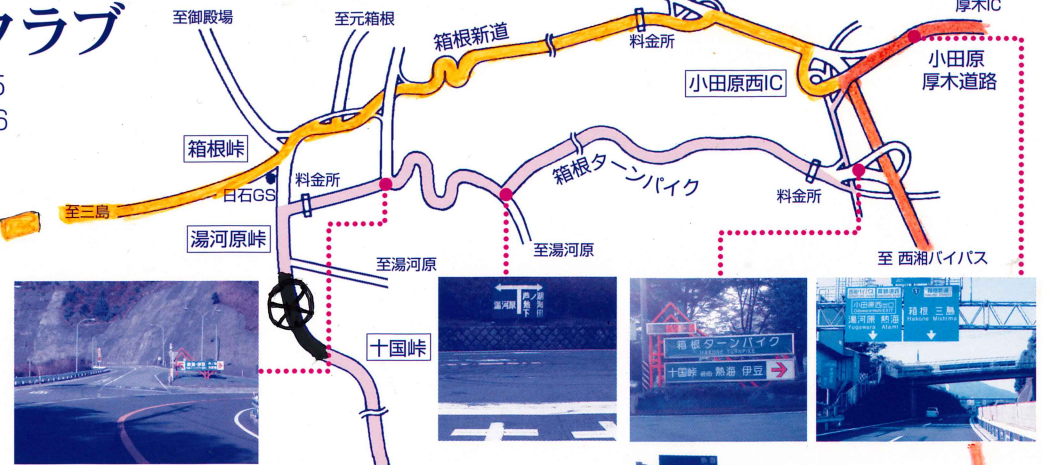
クラブ
5
6
至御殿場
至元箱根
箱根新道
料金所
厚木IC
小田原
厚木道路
小田原西IC
箱根峠
日石GS
料金所
至三島
箱根ターンパイク
料金所
湯河原峠
至湯河原
至湯河原
至 西湘バイパス
十国峠
湯河原
芦ノ湖
箱根
箱根ターンパイク
十国峠 熱海 伊豆
小田原西IC
湯河原 熱海
箱根 三島